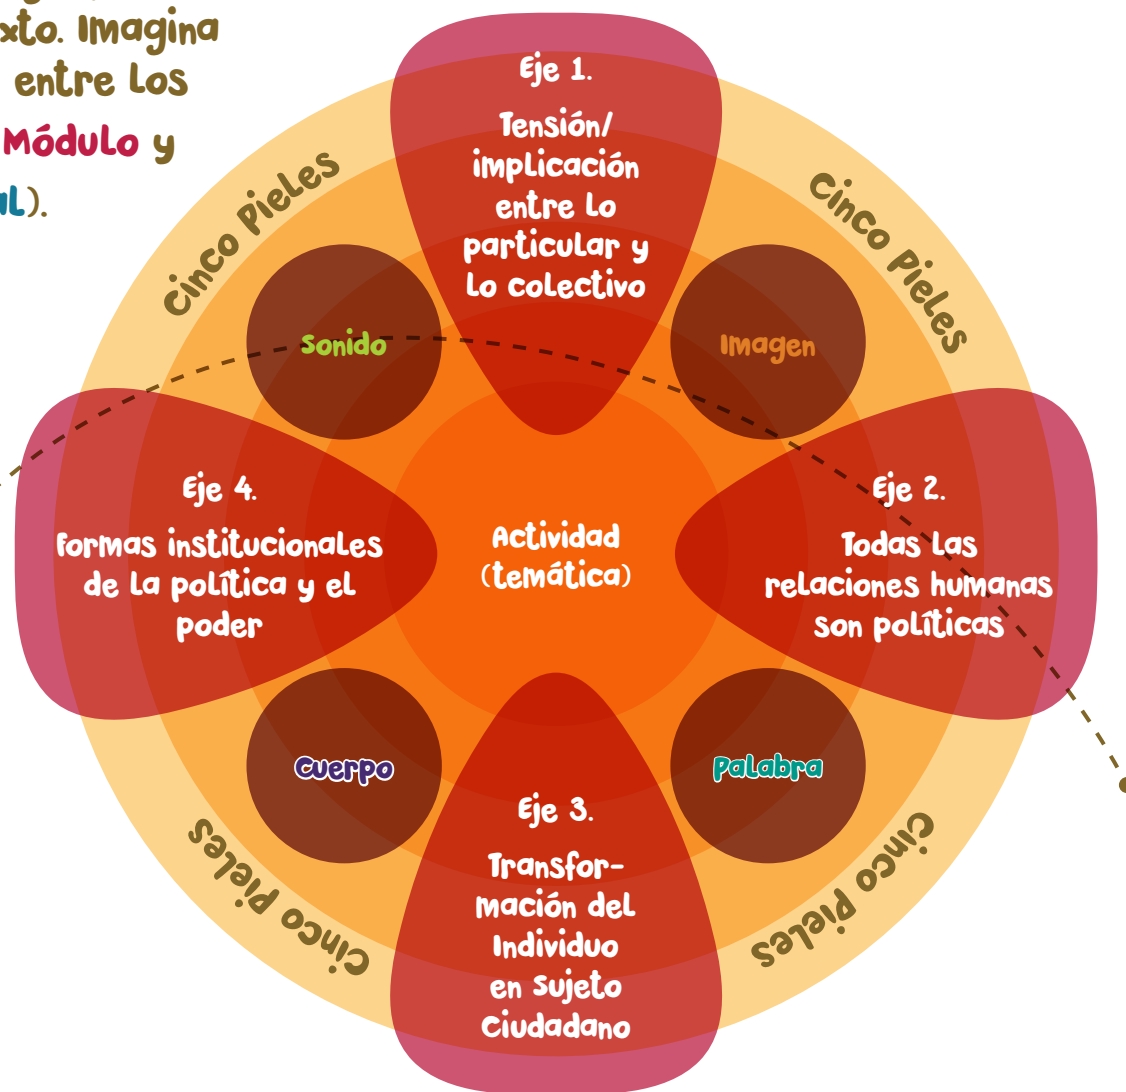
xto. Imagina
entre los
Módulo y
al).

Cinco Pieles

Cinco Pieles

Eje 1.
Tensión/ implicación entre lo particular y lo colectivo

Sonido

Imagen

Eje 4.
formas institucionales de la política y el poder

Actividad (temática)

Eje 2.
Todas las relaciones humanas son políticas

Cuerpo

Palabra

Eje 3.
Transformación del Individuo en Sujeto Ciudadano

Cinco Pieles

Cinco Pieles